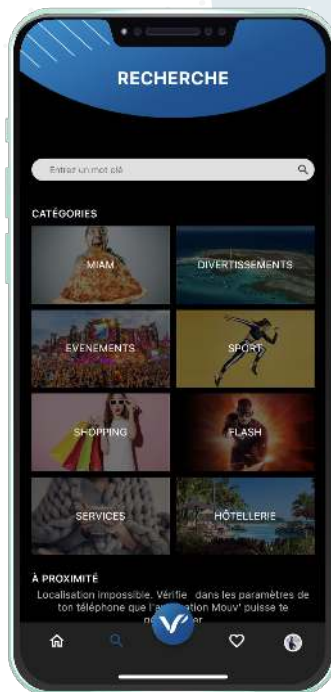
RECHERCHE

Entrer un mot clé

CATÉGORIES

MIAM

DIVERTISSEMENTS

EVENEMENTS

SPORT

SHOPPING

FLASH

SERVICES

HÔTELLERIE

À PROXIMITÉ

Localisation impossible. Vérifie dans les paramètres de ton téléphone que l'a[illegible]ation Mouv' puisse te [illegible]er